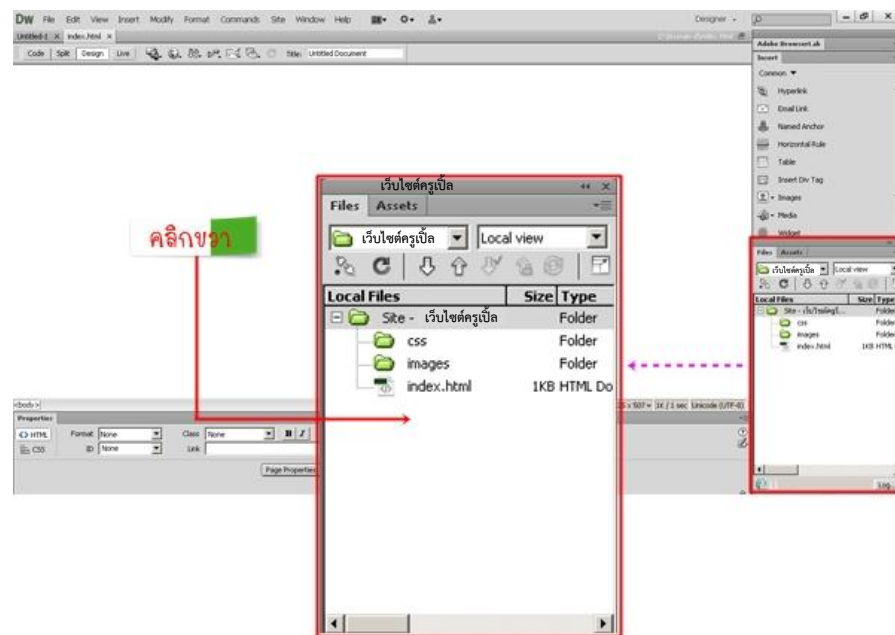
DW File Edit View Insert Modify Format Commands Site Window Help

Designer

Untitled-1 × index.html ×

Code Split Design Live Title: Untitled Document

Adobe BrowserLab

Insert

Common ▼

Hyperlink

Email Link

Named Anchor

Horizontal Rule

Table

Insert Div Tag

Images

Media

Widget

คลิกขวา

เว็บไซต์ครูเปิ้ล

Files Assets

เว็บไซต์ครูเปิ้ล Local view

| Local Files | Size | Type |
|---|---|---|
| Site - เว็บไซต์ครูเปิ้ล | | Folder |
| css | | Folder |
| images | | Folder |
| index.html | 1KB | HTML Do |

Files Assets

เว็บไซต์ครูเปิ้ล Local view

| Local Files | Size | Type |
|---|---|---|
| Site - เว็บไซต์ครู... | | Folder |
| css | | Folder |
| images | | Folder |
| index.html | 1KB | HTML |

Log

<body>

Properties

HTML Format None Class None B I

CSS ID None Link

Page Properties

1K / 1 sec Unicode (UTF-8)